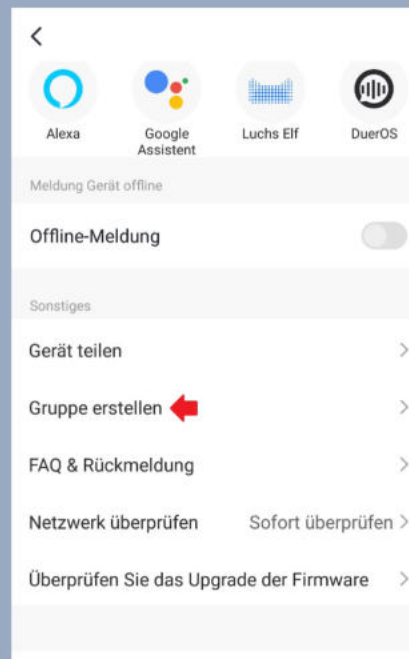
<

Alexa

Google Assistent

Luchs Elf

DuerOS

Meldung Gerät offline

Offline-Meldung

Sonstiges

Gerät teilen >

Gruppe erstellen >

FAQ & Rückmeldung >

Netzwerk überprüfen Sofort überprüfen >

Überprüfen Sie das Upgrade der Firmware >